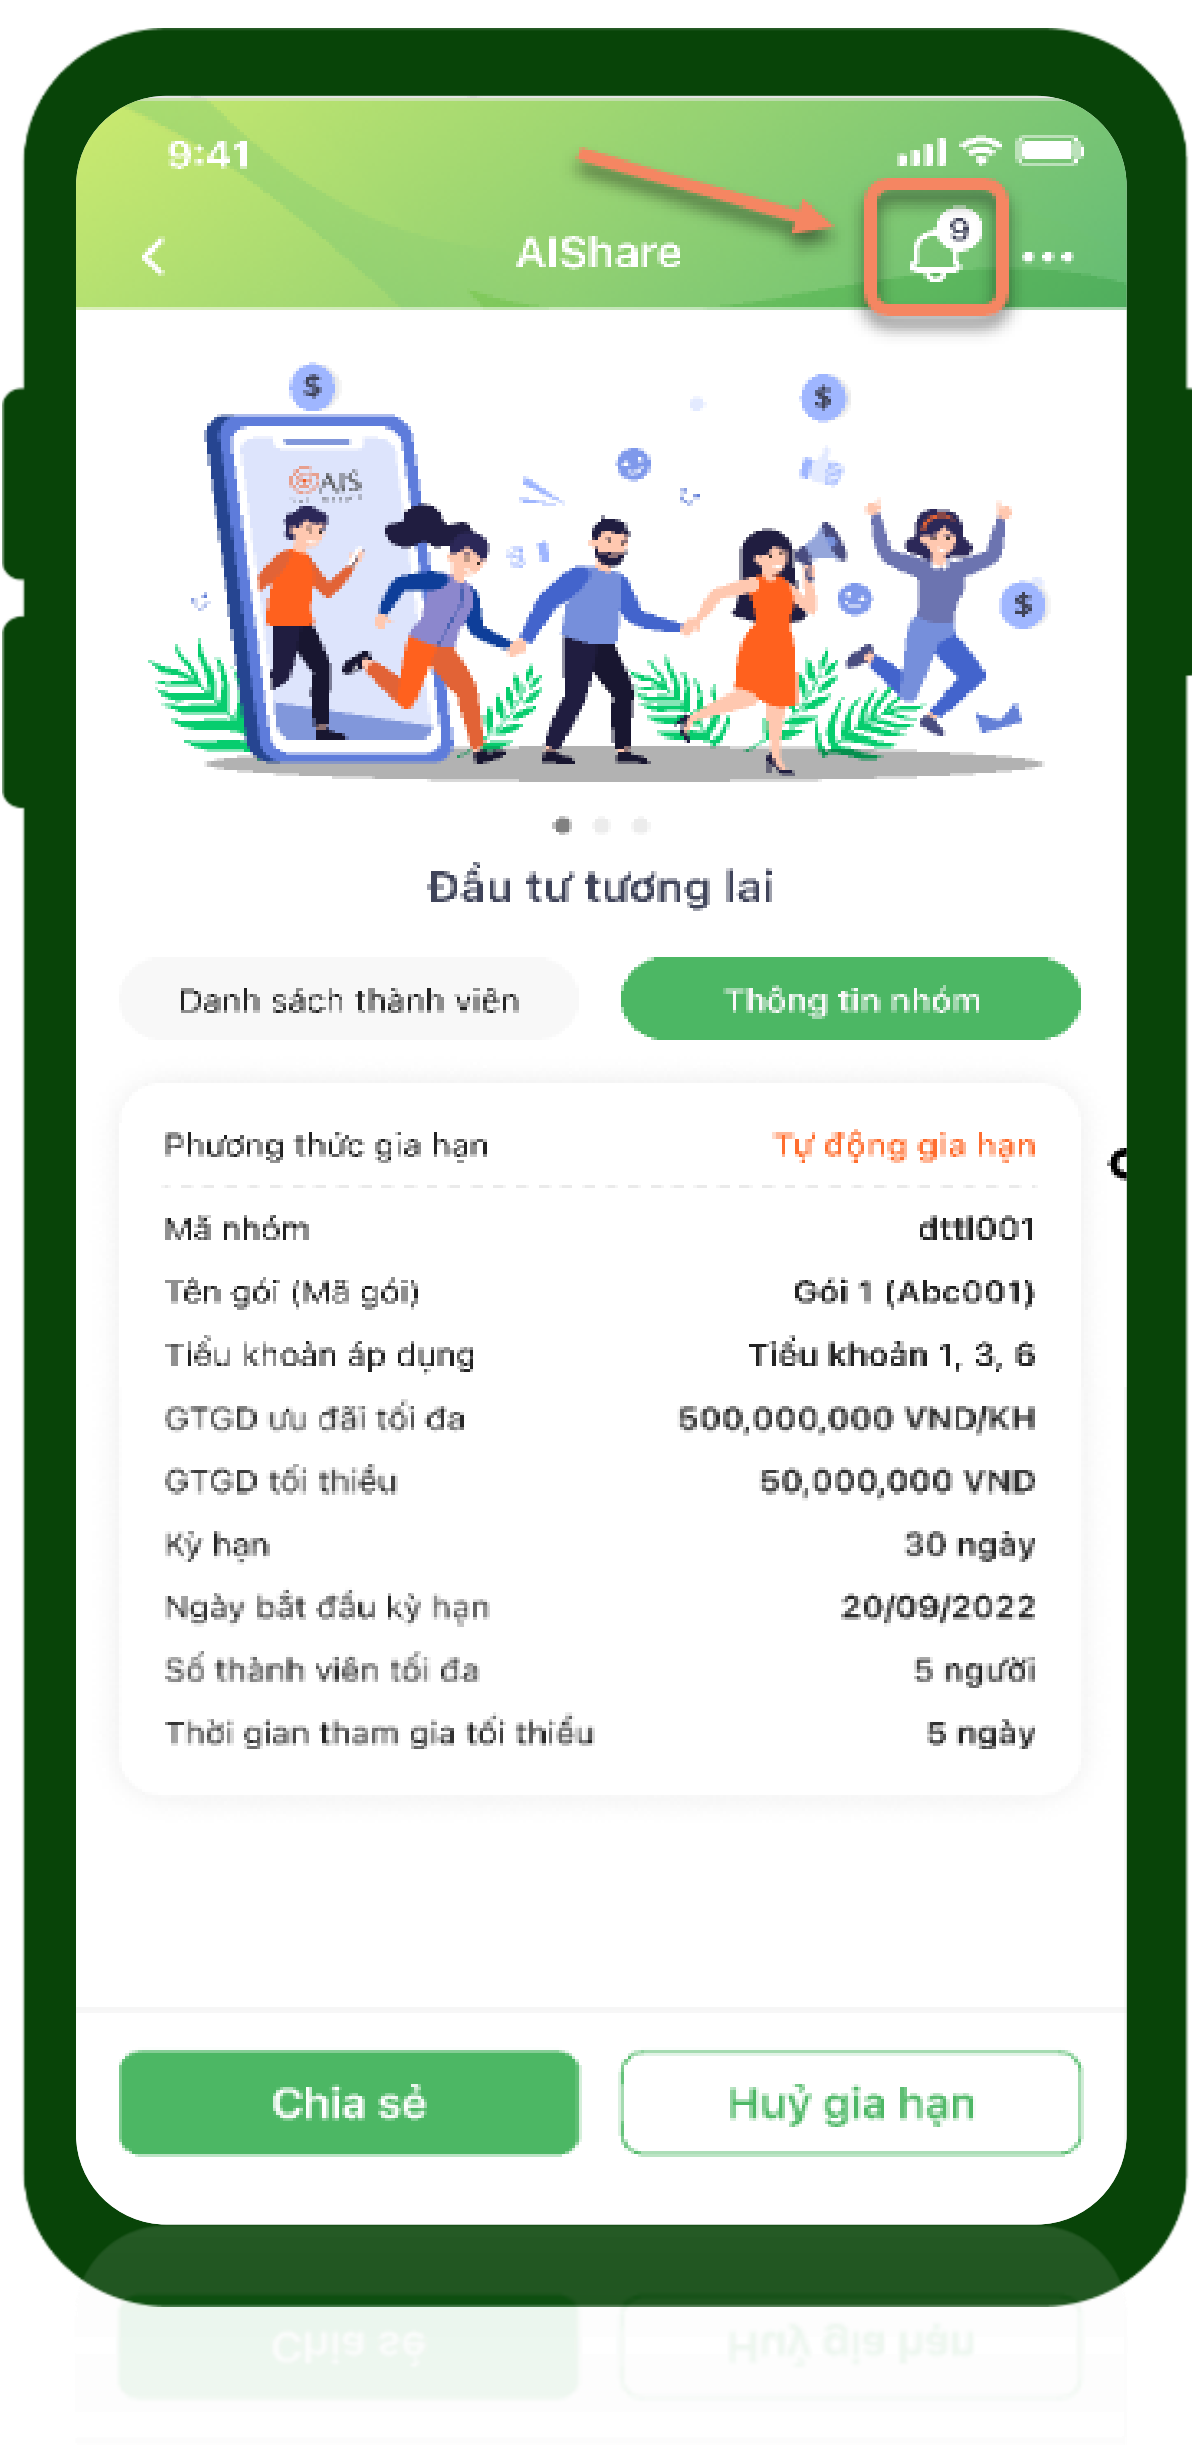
9:41

AIShare

9

AIS

Đầu tư tương lai

Danh sách thành viên

Thông tin nhóm

| | |
|---|---|
| Phương thức gia hạn | Tự động gia hạn |
| Mã nhóm | dttl001 |
| Tên gói (Mã gói) | Gói 1 (Abc001) |
| Tiểu khoản áp dụng | Tiểu khoản 1, 3, 6 |
| GTGD ưu đãi tối đa | 500,000,000 VND/KH |
| GTGD tối thiểu | 50,000,000 VND |
| Kỳ hạn | 30 ngày |
| Ngày bắt đầu kỳ hạn | 20/09/2022 |
| Số thành viên tối đa | 5 người |
| Thời gian tham gia tối thiểu | 5 ngày |

Chia sẻ

Huỷ gia hạn